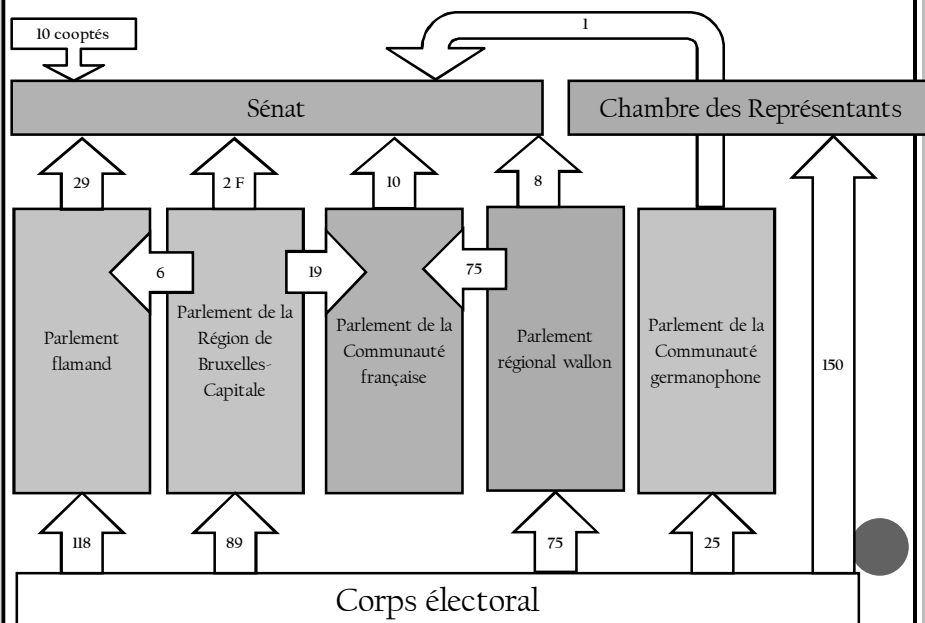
10 cooptés

1

Sénat

Chambre des Représentants

29

2 F

10

8

6

19

75

Parlement flamand

Parlement de la Région de Bruxelles-Capitale

Parlement de la Communauté française

Parlement régional wallon

Parlement de la Communauté germanophone

150

118

89

75

25

Corps électoral